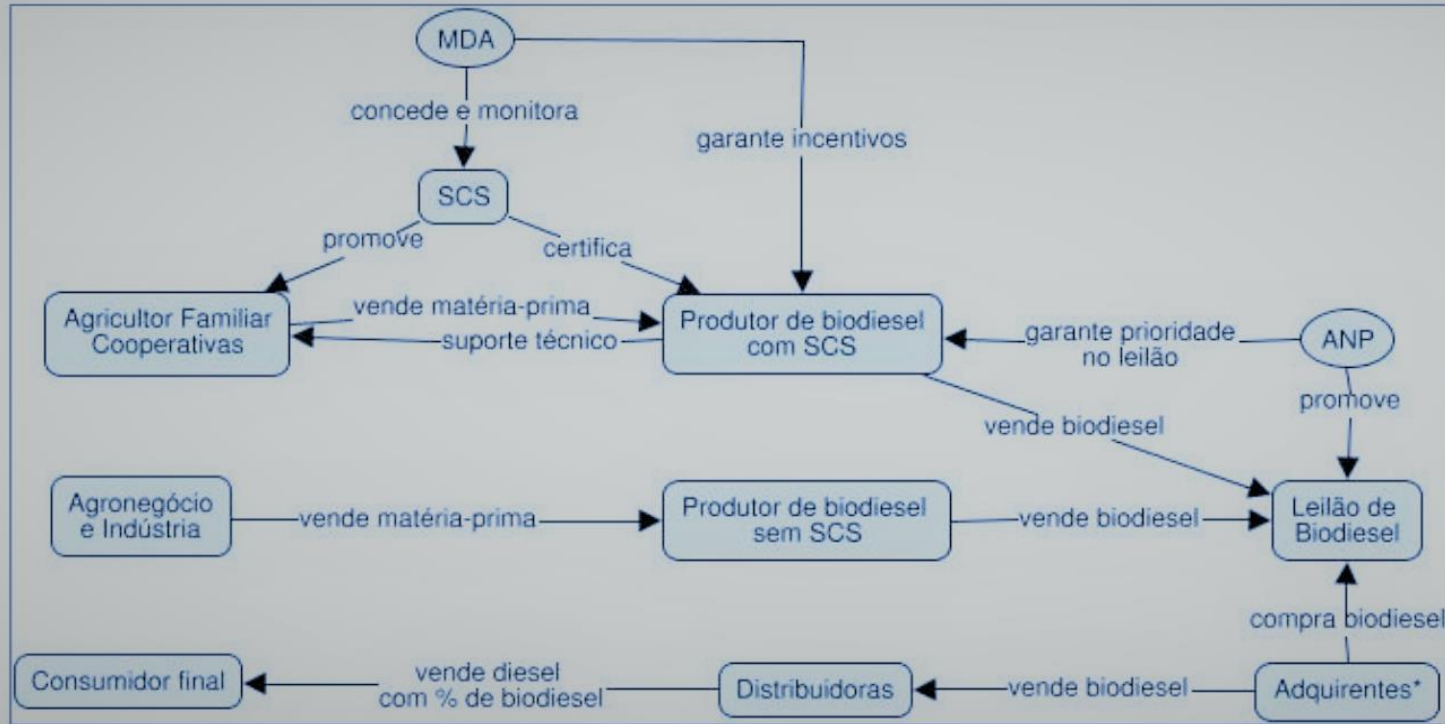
MDA

concede e monitora

garante incentivos

SCS

promove

certifica

Agricultor Familiar
Cooperativas

vende matéria-prima

suporte técnico

Produtor de biodiesel
com SCS

garante prioridade
no leilão

ANP

promove

vende biodiesel

Agronegócio
e Indústria

vende matéria-prima

Produtor de biodiesel
sem SCS

vende biodiesel

Leilão de
Biodiesel

compra biodiesel

Consumidor final

vende diesel
com % de biodiesel

Distribuidoras

vende biodiesel

Adquirentes*